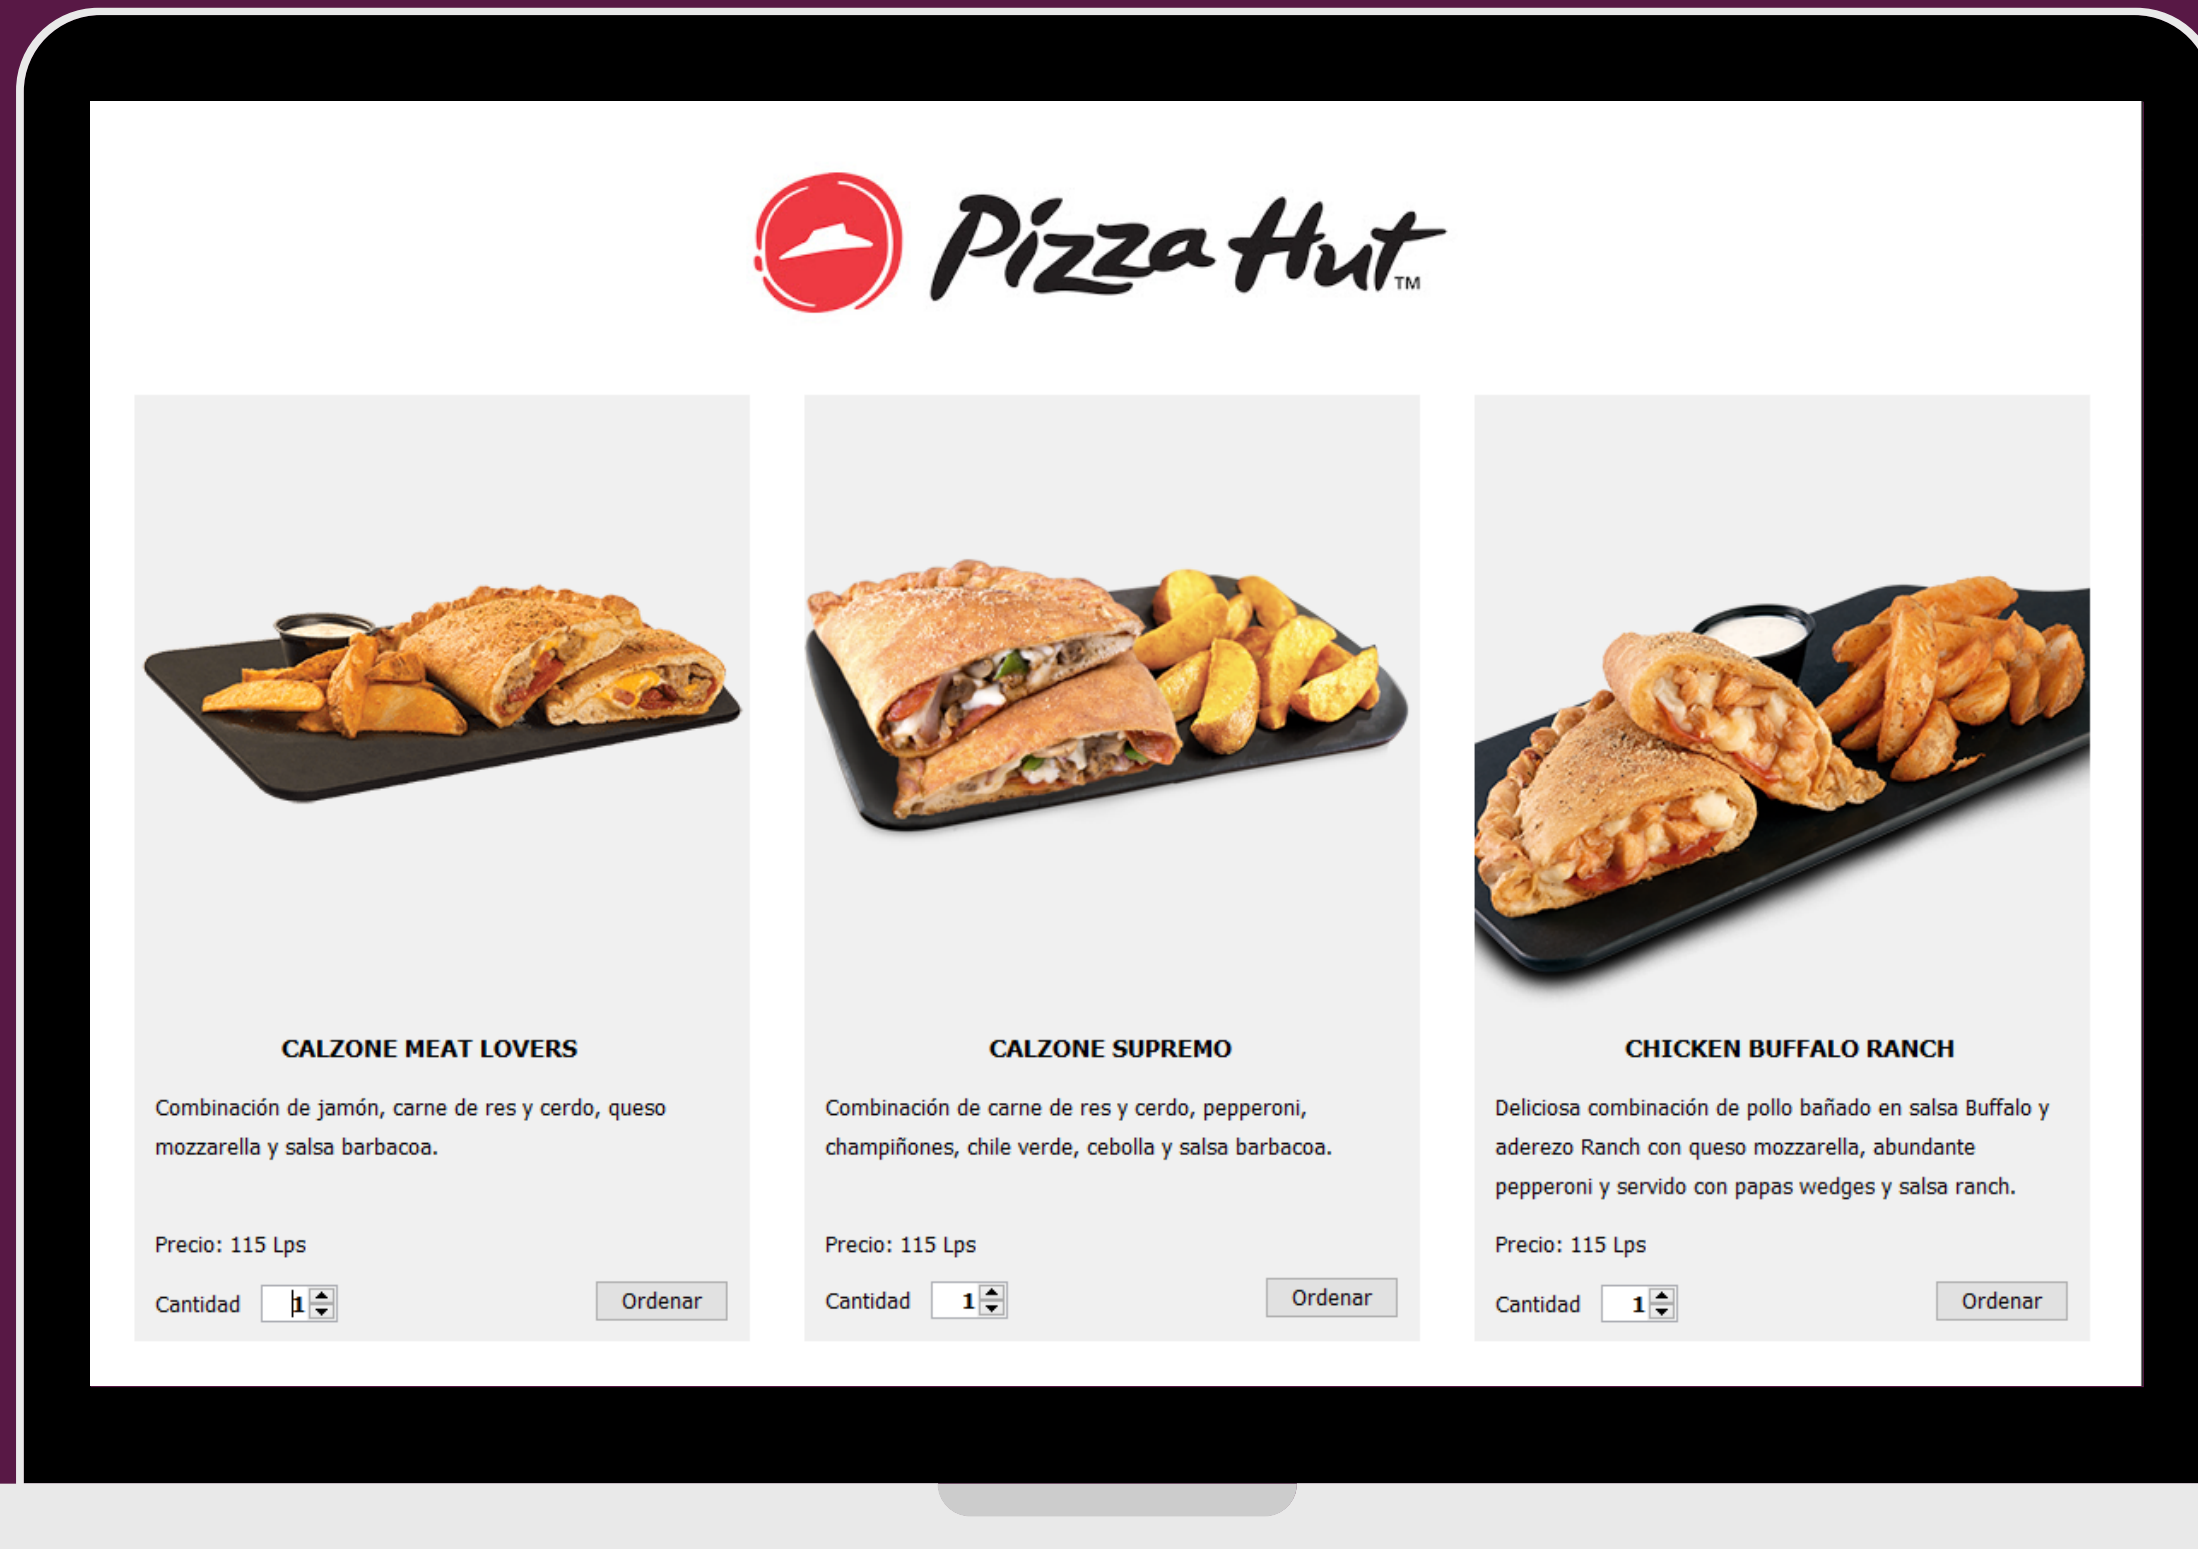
Pizza Hut™

CALZONE MEAT LOVERS

Combinación de jamón, carne de res y cerdo, queso mozzarella y salsa barbacoa.

Precio: 115 Lps

Cantidad 1

Ordenar

CALZONE SUPREMO

Combinación de carne de res y cerdo, pepperoni, champiñones, chile verde, cebolla y salsa barbacoa.

Precio: 115 Lps

Cantidad 1

Ordenar

CHICKEN BUFFALO RANCH

Deliciosa combinación de pollo bañado en salsa Buffalo y aderezo Ranch con queso mozzarella, abundante pepperoni y servido con papas wedges y salsa ranch.

Precio: 115 Lps

Cantidad 1

Ordenar